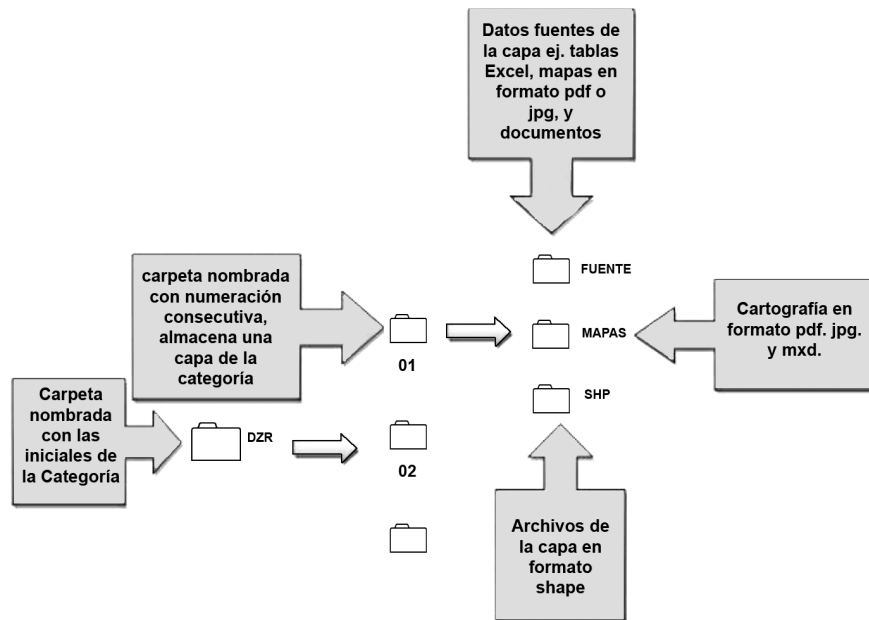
Datos fuentes de la capa ej. tablas Excel, mapas en formato pdf o jpg, y documentos

carpeta nombrada con numeración consecutiva, almacena una capa de la categoría

FUENTE

MAPAS

SHP

Cartografía en formato pdf. jpg. y mxd.

01

Carpeta nombrada con las iniciales de la Categoría

DZR

02

Archivos de la capa en formato shape